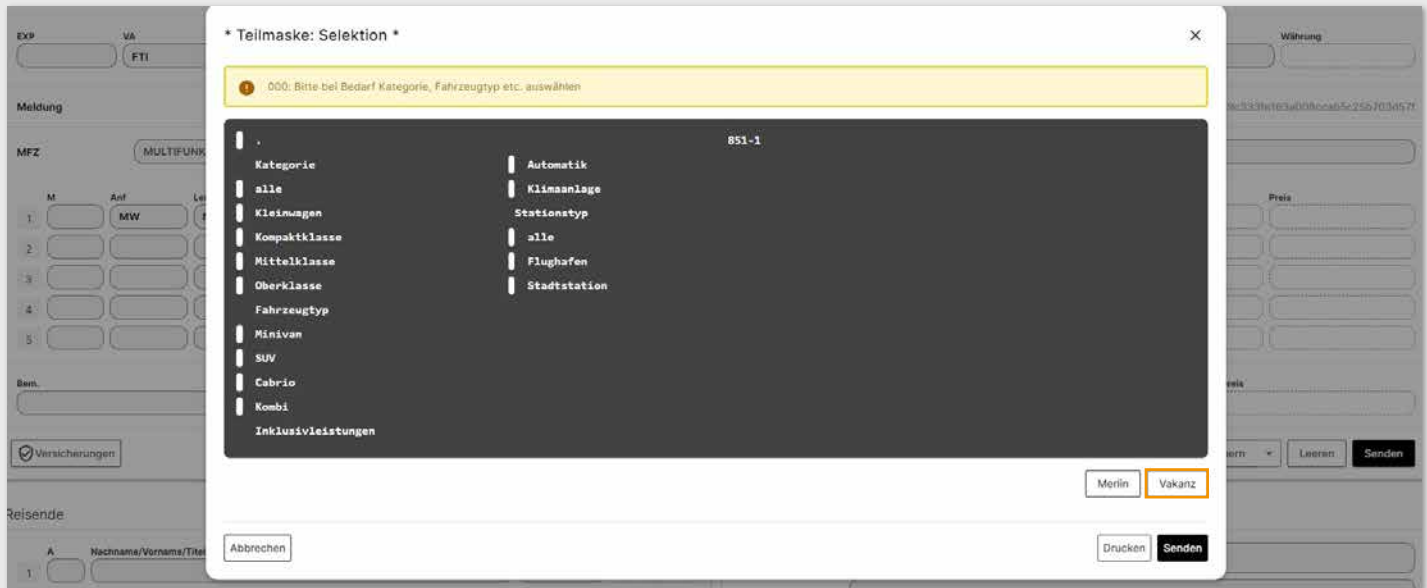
EXP
VA
FTI
Währung
Meldung
8c333fe1e3a008ccab5c25b703d57f
MFZ
MULTIFUNK
M
Anf
Lei
Preis
1
MW
2
3
4
5
Bem.
eis
Versicherungen
ern
Leeren
Senden
Reisende
A
Nachname/Vorname/Titel
1

* Teilmaske: Selektion *

000: Bitte bei Bedarf Kategorie, Fahrzeugtyp etc. auswählen

.
851-1
Kategorie
alle
Kleinwagen
Kompaktklasse
Mittelklasse
Oberklasse
Fahrzeugtyp
Minivan
SUV
Cabrio
Kombi
Inklusivleistungen
Automatik
Klimaanlage
Stationstyp
alle
Flughafen
Stadtstation

Merlin
Vakanz
Abbrechen
Drucken
Senden